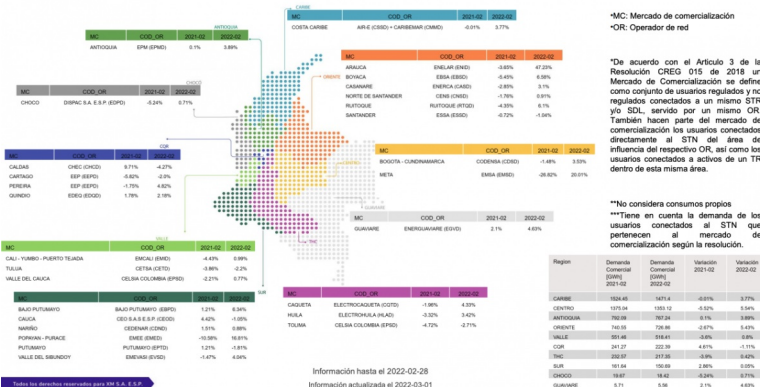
ANTIOQUIA

| MC | COD_OR | 2021-02 | 2022-02 |
|---|---|---|---|
| ANTIOQUIA | EPM (EPMD) | 0.1% | 3.89% |

CARIBE

| MC | COD_OR | 2021-02 | 2022-02 |
|---|---|---|---|
| COSTA CARIBE | AIR-E (CSSD) + CARIBEMAR (CMMD) | -0.01% | 3.77% |

ORIENTE

| MC | COD_OR | 2021-02 | 2022-02 |
|---|---|---|---|
| ARAUCA | ENELAR (ENID) | -3.65% | 47.23% |
| BOYACA | EBSA (EBSD) | -5.45% | 6.38% |
| CASANARE | ENERCA (CASD) | -2.85% | 3.1% |
| NORTE DE SANTANDER | CENS (CNSD) | -1.78% | 0.91% |
| RUITOQUE | RUITOQUE (RTQD) | -4.35% | 6.1% |
| SANTANDER | ESSA (ESSD) | -0.72% | -1.04% |

CHOCO

| MC | COD_OR | 2021-02 | 2022-02 |
|---|---|---|---|
| CHOCO | DISPAC S.A. E.S.P. (EDPD) | -5.24% | 0.71% |

CQR

| MC | COD_OR | 2021-02 | 2022-02 |
|---|---|---|---|
| CALDAS | CHEC (CHCD) | 9.71% | -4.27% |
| CARTAGO | EEP (EEPD) | -5.82% | -2.5% |
| PEREIRA | EEP (EEPD) | -1.75% | 4.82% |
| QUINDIO | EDEQ (EDQD) | 1.76% | 2.18% |

CENTRO

| MC | COD_OR | 2021-02 | 2022-02 |
|---|---|---|---|
| BOGOTA - CUNDINAMARCA | CODENSA (CDSD) | -1.48% | 3.53% |
| META | EMSA (EMSD) | -26.82% | 20.01% |

GUAVIARE

| MC | COD_OR | 2021-02 | 2022-02 |
|---|---|---|---|
| GUAVIARE | ENERGUAVIARE (EGVD) | 2.1% | 4.63% |

VALLE

| MC | COD_OR | 2021-02 | 2022-02 |
|---|---|---|---|
| CALI - YUMBO - PUERTO TEJADA | EMCALI (EMID) | -4.43% | 0.98% |
| TULUA | CETSA (CETD) | -3.86% | -2.2% |
| VALLE DEL CAUCA | CELSIA COLOMBIA (EPSD) | -2.21% | 0.77% |

SUR

| MC | COD_OR | 2021-02 | 2022-02 |
|---|---|---|---|
| BAJO PUTUMAYO | BAJO PUTUMAYO (EBPD) | 1.21% | 6.34% |
| CAUCA | CEO S.A.S E.S.P. (CEOD) | 4.42% | -1.05% |
| NARIÑO | CEDENAR (CDND) | 1.51% | 0.88% |
| POPAYAN - PURACE | EMP ANDEAN (EPPD) | -10.58% | 16.01% |
| PUTUMAYO | PUTUMAYO (EPTD) | 1.21% | -1.81% |
| VALLE DEL SIBUNDOY | EMEVASI (EVSD) | -1.47% | 4.04% |

THC

| MC | COD_OR | 2021-02 | 2022-02 |
|---|---|---|---|
| CAQUETA | ELECTROCAQUETA (CQTD) | -1.06% | 4.33% |
| HUILA | ELECTROHUILA (HLAD) | -3.32% | 3.42% |
| TOLIMA | CELSIA COLOMBIA (EPSD) | -4.72% | -2.71% |

Información hasta el 2022-02-28
Información actualizada el 2022-03-01

Todos los derechos reservados para XM S.A. E.S.P.

*MC: Mercado de comercialización
*OR: Operador de red

*De acuerdo con el Artículo 3 de la Resolución CREG 015 de 2018 un Mercado de Comercialización se define como conjunto de usuarios regulados y no regulados conectados a un mismo STR y/o SDL, servido por un mismo OR. También hacen parte del mercado de comercialización los usuarios conectados directamente al STN del área de influencia del respectivo OR, así como los usuarios conectados a activos de un TR dentro de esta misma área.

**No considera consumos propios

***Tiene en cuenta la demanda de los usuarios conectados al STN que pertenecen al mercado de comercialización según la resolución.

| Region | Demanda Comercial [GWh] 2021-02 | Demanda Comercial [GWh] 2022-02 | Variación 2021-02 | Variación 2022-02 |
|---|---|---|---|---|
| CARIBE | 1524.45 | 1471.4 | -0.01% | 3.77% |
| CENTRO | 1375.04 | 1353.12 | -5.52% | 5.54% |
| ANTIOQUIA | 762.09 | 767.24 | 0.1% | 3.89% |
| ORIENTE | 740.55 | 726.86 | -2.67% | 5.43% |
| VALLE | 551.48 | 516.41 | -3.6% | 0.8% |
| CQR | 241.27 | 222.39 | 4.61% | -1.11% |
| THC | 232.57 | 217.35 | -3.8% | 0.42% |
| SUR | 161.84 | 150.69 | 2.86% | 0.05% |
| CHOCO | 19.67 | 18.42 | -5.24% | 0.71% |
| GUAVIARE | 5.71 | 5.56 | 2.1% | 4.63% |